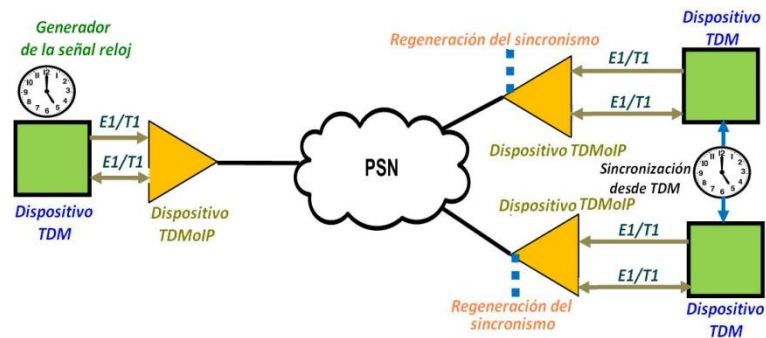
Generador de la señal reloj

E1/T1

E1/T1

Dispositivo TDM

Dispositivo TDMoIP

PSN

Regeneración del sincronismo

E1/T1

E1/T1

Dispositivo TDMoIP

Dispositivo TDM

Sincronización desde TDM

Dispositivo TDMoIP

E1/T1

E1/T1

Regeneración del sincronismo

Dispositivo TDM